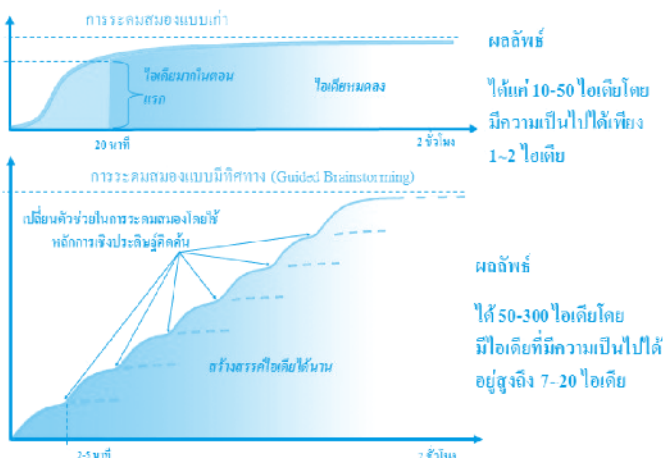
การระดมสมองแบบเก่า

ไอเดียมากในตอนแรก

ไอเดียหมดลง

20 นาที

2 ชั่วโมง

ผลลัพธ์

ได้แค่ 10-50 ไอเดียโดยมีความเป็นไปได้เพียง 1~2 ไอเดีย

การระดมสมองแบบมีทิศทาง (Guided Brainstorming)

เปลี่ยนตัวช่วยในการระดมสมองโดยใช้หลักการเชิงประดิษฐ์คิดค้น

สร้างสรรค์ไอเดียได้นาน

2-5 นาที

2 ชั่วโมง

ผลลัพธ์

ได้ 50-300 ไอเดียโดยมีไอเดียที่มีความเป็นไปได้อยู่สูงถึง 7-20 ไอเดีย